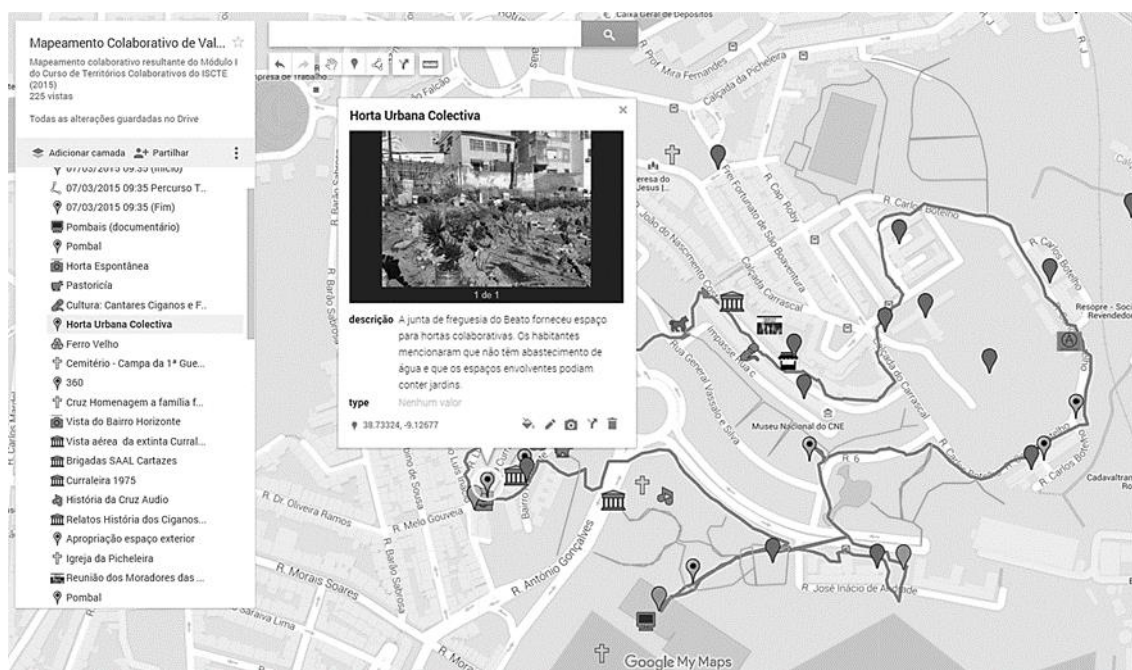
Mapeamento Colaborativo de Val...

Mapeamento colaborativo resultante do Módulo I do Curso de Territórios Colaborativos do ISCTE (2015)
225 vistas

Todas as alterações guardadas no Drive

Adicionar camada
Partilhar

07/03/2015 09:35 (Início)
07/03/2015 09:35 Percurso T...
07/03/2015 09:35 (Fim)
Pombais (documentário)
Pombal
Horta Espontânea
Pastorícia
Cultura: Cantares Ciganos e F...
Horta Urbana Colectiva
Ferro Velho
Cemitério - Campa da 1ª Gue...
360
Cruz Homenagem a família f...
Vista do Bairro Horizonte
Vista aérea da extinta Curral...
Brigadas SAAL Cartazes
Curraleira 1975
História da Cruz Audio
Relatos História dos Ciganos...
Apropriação espaço exterior
Igreja da Picheleira
Reunião dos Moradores das ...
Pombal

Horta Urbana Colectiva

1 de 1

descrição A junta de freguesia do Beato forneceu espaço para hortas colaborativas. Os habitantes mencionaram que não têm abastecimento de água e que os espaços envolventes podiam conter jardins.

type Nenhum valor

38.73324, -9.12677

Caixa Geral de Depósitos
R. Prof. Mira Fernandes
Calçada da Picheleira
Frei Fortunato de São Boaventura
R. Cap. Roby
R. Carlos Botelho
R. Carlos Botelho
Calçada Carrascal
R. João do Nascimento Costa
Impasse Rua C
Rua General Vassalo e Silva
Calçada do Carrascal
Museu Nacional do CNE
R. Barão Sabrosa
R. Dr. Oliveira Ramos
R. Melo Gouveia
R. António Gonçalves
R. Morais Soares
R. José Inácio de Andrade
R. 6
Resopre - Soci Revendedo
Cadavaltram Rest
R. Carlos Mardel
Google My Maps